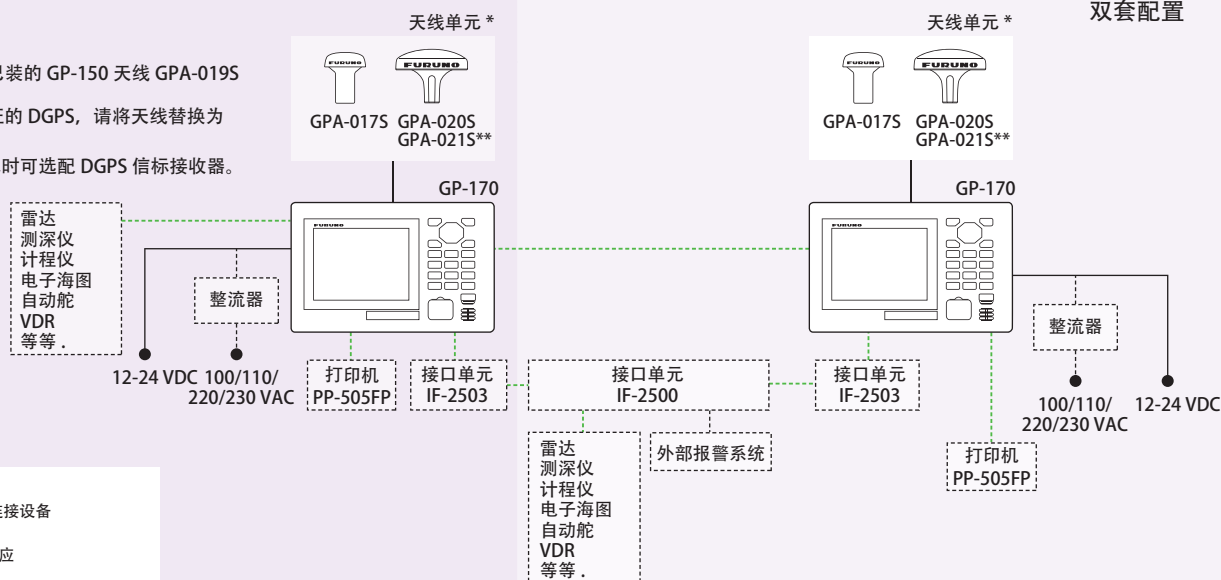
双套配置

天线单元 *

己装的 GP-150 天线 GPA-019S

E的 DGPS，请将天线替换为

时可选配 DGPS 信标接收器。

GPA-017S GPA-020S GPA-021S**

GP-170

雷达
测深仪
计程仪
电子海图
自动舵
VDR
等等 .

整流器

12-24 VDC 100/110/ 220/230 VAC

打印机 PP-505FP

接口单元 IF-2503

接口单元 IF-2500

雷达
测深仪
计程仪
电子海图
自动舵
VDR
等等 .

外部报警系统

天线单元 *

GPA-017S GPA-020S GPA-021S**

GP-170

接口单元 IF-2503

整流器

100/110/ 220/230 VAC

12-24 VDC

打印机 PP-505FP

接设备

应